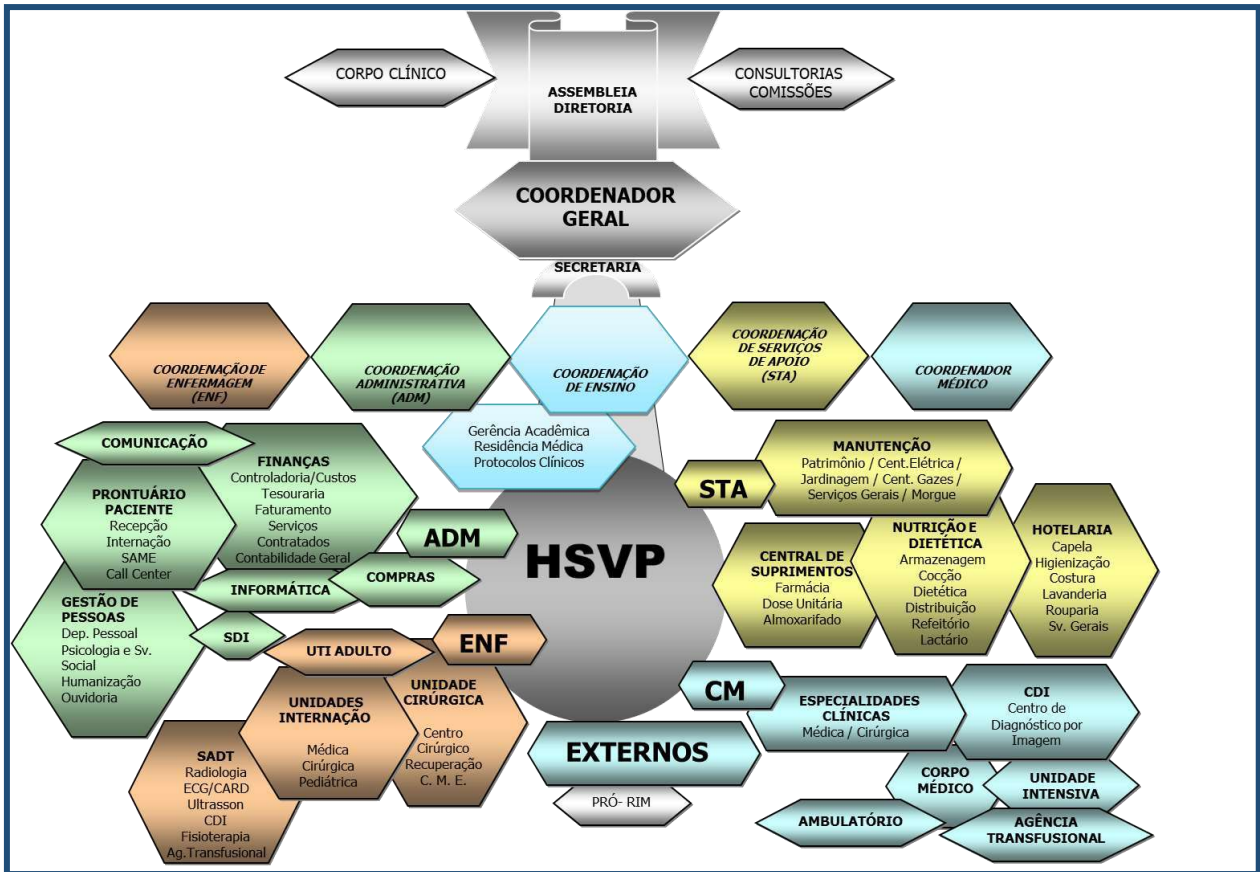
CORPO CLÍNICO

ASSEMBLEIA
DIRETORIA

CONSULTORIAS
COMISSÕES

COORDENADOR
GERAL

SECRETARIA

COORDENAÇÃO DE ENFERMAGEM (ENF)

COORDENAÇÃO ADMINISTRATIVA (ADM)

COORDENAÇÃO DE ENSINO

COORDENAÇÃO DE SERVIÇOS DE APOIO (STA)

COORDENADOR MÉDICO

Gerência Acadêmica
Residência Médica
Protocolos Clínicos

COMUNICAÇÃO

FINANÇAS
Controladoria/Custos
Tesouraria
Faturamento
Serviços
Contratados
Contabilidade Geral

PRONTUÁRIO PACIENTE
Recepção
Internação
SAME
Call Center

ADM

COMPRAS

INFORMÁTICA

GESTÃO DE PESSOAS
Dep. Pessoal
Psicologia e Sv. Social
Humanização
Ouvidoria

SDI

HSVP

STA

MANUTENÇÃO
Patrimônio / Cent.Elétrica / Jardinagem / Cent. Gazes / Serviços Gerais / Morgue

CENTRAL DE SUPRIMENTOS
Farmácia
Dose Unitária
Almoxarifado

NUTRIÇÃO E DIETÉTICA
Armazenagem
Cocção
Dietética
Distribuição
Refeitório
Lactário

HOTELARIA
Capela
Higienização
Costura
Lavanderia
Rouparia
Sv. Gerais

UTI ADULTO

ENF

UNIDADES INTERNAÇÃO
Médica
Cirúrgica
Pediátrica

UNIDADE CIRÚRGICA
Centro Cirúrgico
Recuperação
C. M. E.

SADT
Radiologia
ECG/CARD
Ultrasson
CDI
Fisioterapia
Ag.Transfusional

CM

ESPECIALIDADES CLÍNICAS
Médica / Cirúrgica

CDI
Centro de Diagnóstico por Imagem

EXTERNOS

PRÓ- RIM

CORPO MÉDICO

UNIDADE INTENSIVA

AMBULATÓRIO

AGÊNCIA TRANSFUSIONAL